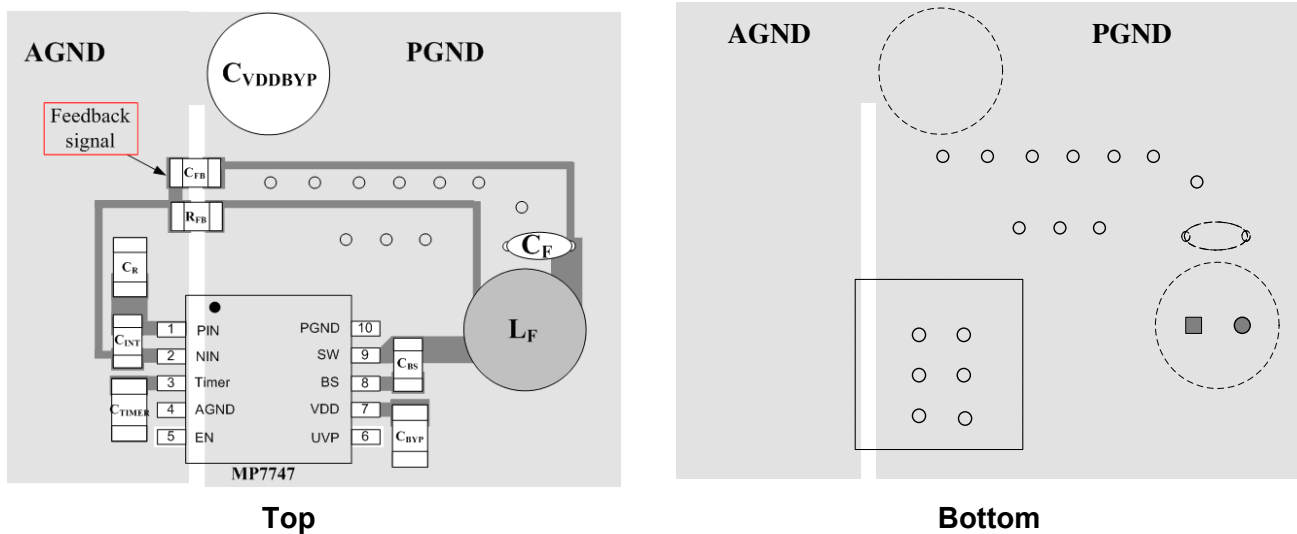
AGND

PGND

$C_{VDDBYP}$

Feedback signal

$C_{FB}$

$R_{FB}$

$C_F$

$C_R$

$L_F$

$C_{INT}$

$C_{TIMER}$

$C_{BS}$

$C_{BYP}$

1 PIN

2 NIN

3 Timer

4 AGND

5 EN

PGND 10

SW 9

BS 8

VDD 7

UVP 6

MP7747

Top

AGND

PGND

Bottom